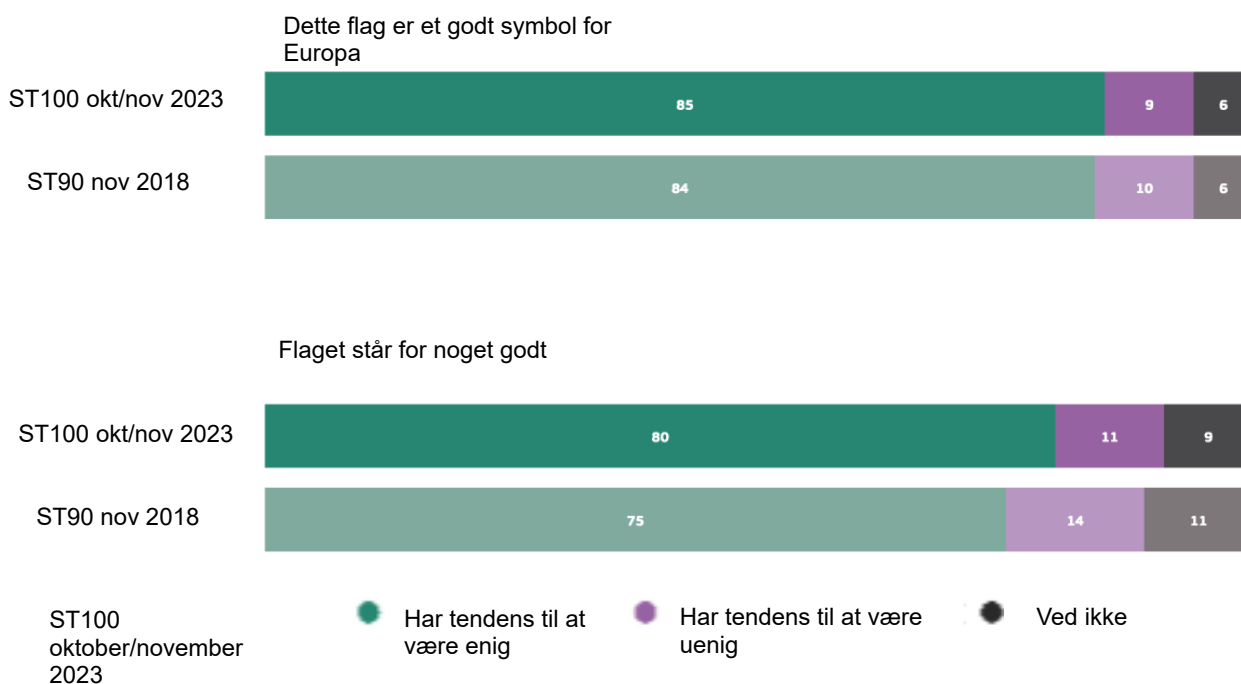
Dette flag er et godt symbol for Europa

ST100 okt/nov 2023

85

9

6

ST90 nov 2018

84

10

6

Flaget står for noget godt

ST100 okt/nov 2023

80

11

9

ST90 nov 2018

75

14

11

ST100 oktober/november 2023

Har tendens til at være enig

Har tendens til at være uenig

Ved ikke